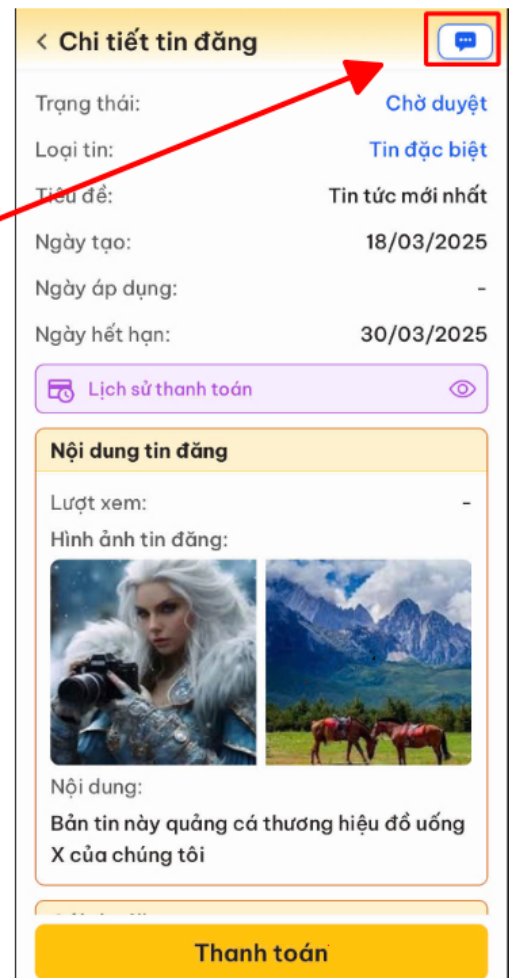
< Chi tiết tin đăng

Trạng thái: Chờ duyệt

Loại tin: Tin đặc biệt

Tiêu đề: Tin tức mới nhất

Ngày tạo: 18/03/2025

Ngày áp dụng: -

Ngày hết hạn: 30/03/2025

Lịch sử thanh toán

Nội dung tin đăng

Lượt xem: -

Hình ảnh tin đăng:

Nội dung:

Bản tin này quảng cá thương hiệu đồ uống X của chúng tôi

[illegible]

Thanh toán